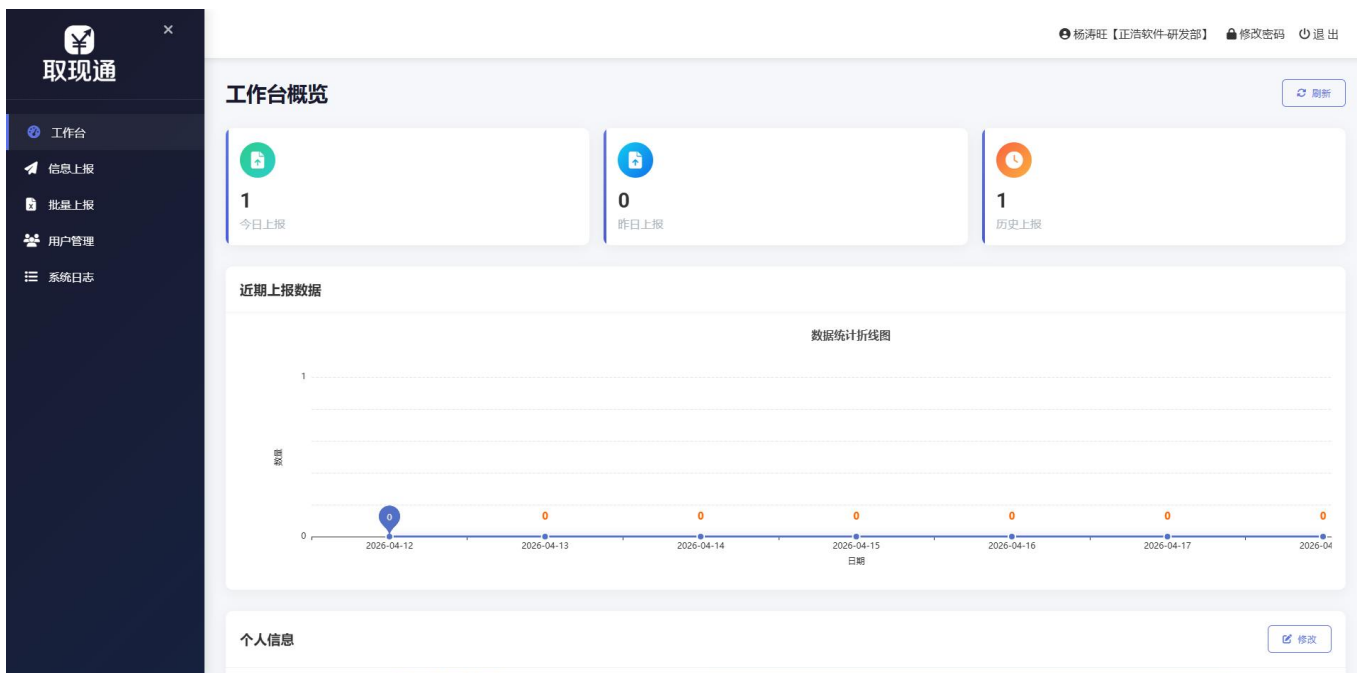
取现通
×
工作台
信息上报
批量上报
用户管理
系统日志

杨涛旺【正浩软件-研发部】 修改密码 退出

工作台概览
刷新

1
今日上报

0
昨日上报

1
历史上报

近期上报数据

数据统计折线图

1
数量
0
0 0 0 0 0 0 0
2026-04-12 2026-04-13 2026-04-14 2026-04-15 2026-04-16 2026-04-17 2026-04
日期

个人信息
修改